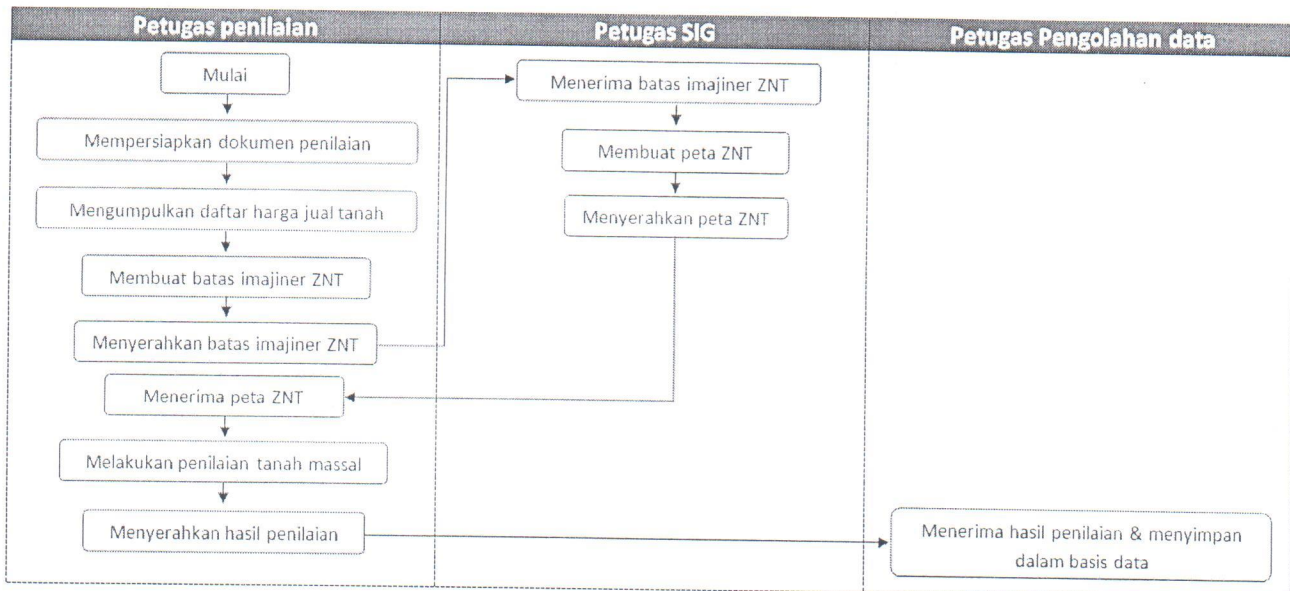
Petugas penilaian

Petugas SIG

Petugas Pengolahan data

Mulai

Mempersiapkan dokumen penilaian

Mengumpulkan daftar harga jual tanah

Membuat batas imajiner ZNT

Menyerahkan batas imajiner ZNT

Menerima batas imajiner ZNT

Membuat peta ZNT

Menyerahkan peta ZNT

Menerima peta ZNT

Melakukan penilaian tanah massal

Menyerahkan hasil penilaian

Menerima hasil penilaian & menyimpan dalam basis data